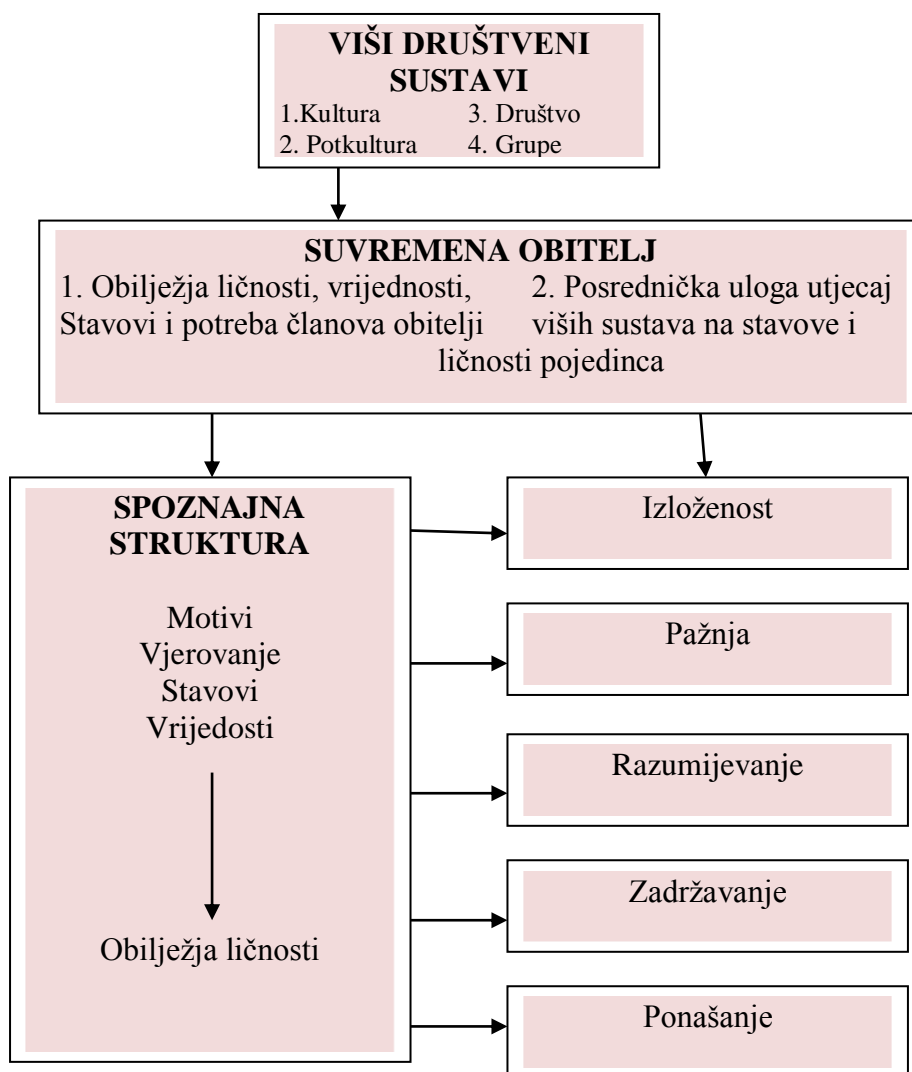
VIŠI DRUŠTVENI SUSTAVI
1.Kultura
2. Potkultura
3. Društvo
4. Grupe

SUVREMENA OBITELJ
1. Obilježja ličnosti, vrijednosti, Stavovi i potreba članova obitelji
2. Posrednička uloga utjecaj viših sustava na stavove i ličnosti pojedinca

SPOZNAJNA STRUKTURA

Motivi
Vjerovanje
Stavovi
Vrijedosti

Obilježja ličnosti

Izloženost

Pažnja

Razumijevanje

Zadržavanje

Ponašanje